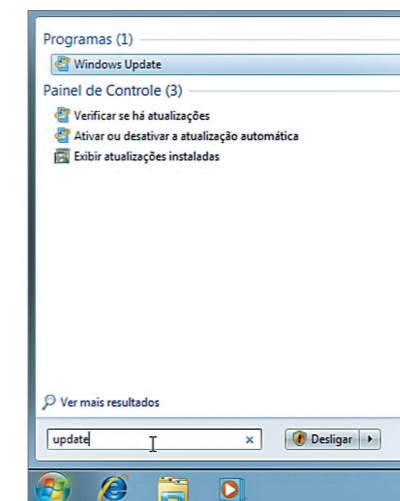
Programas (1)

Windows Update

Painel de Controle (3)

Verificar se há atualizações

Ativar ou desativar a atualização automática

Exibir atualizações instaladas

Ver mais resultados

update

×

Desligar